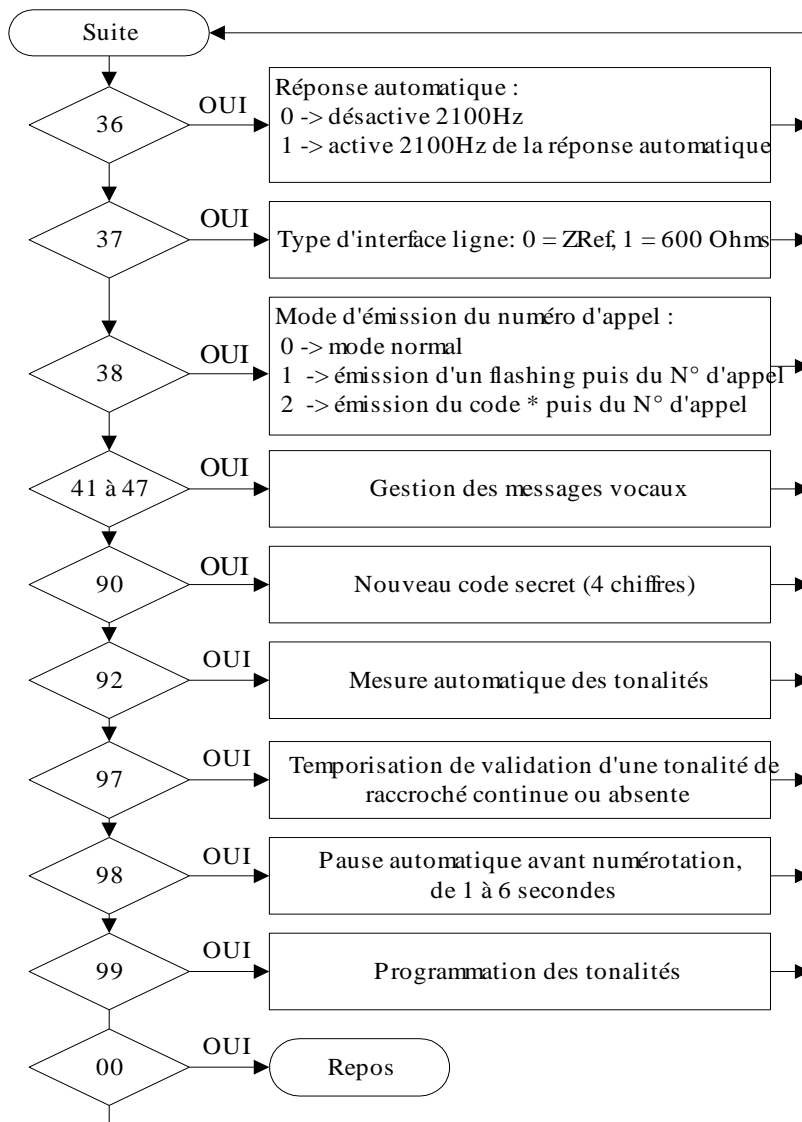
Suite

36

OUI

Réponse automatique :
0 -> désactive 2100Hz
1 -> active 2100Hz de la réponse automatique

37

OUI

Type d'interface ligne: 0 = ZRef, 1 = 600 Ohms

38

OUI

Mode d'émission du numéro d'appel :
0 -> mode normal
1 -> émission d'un flashing puis du N° d'appel
2 -> émission du code * puis du N° d'appel

41 à 47

OUI

Gestion des messages vocaux

90

OUI

Nouveau code secret (4 chiffres)

92

OUI

Mesure automatique des tonalités

97

OUI

Temporisation de validation d'une tonalité de raccroché continue ou absente

98

OUI

Pause automatique avant numérotation, de 1 à 6 secondes

99

OUI

Programmation des tonalités

00

OUI

Repos